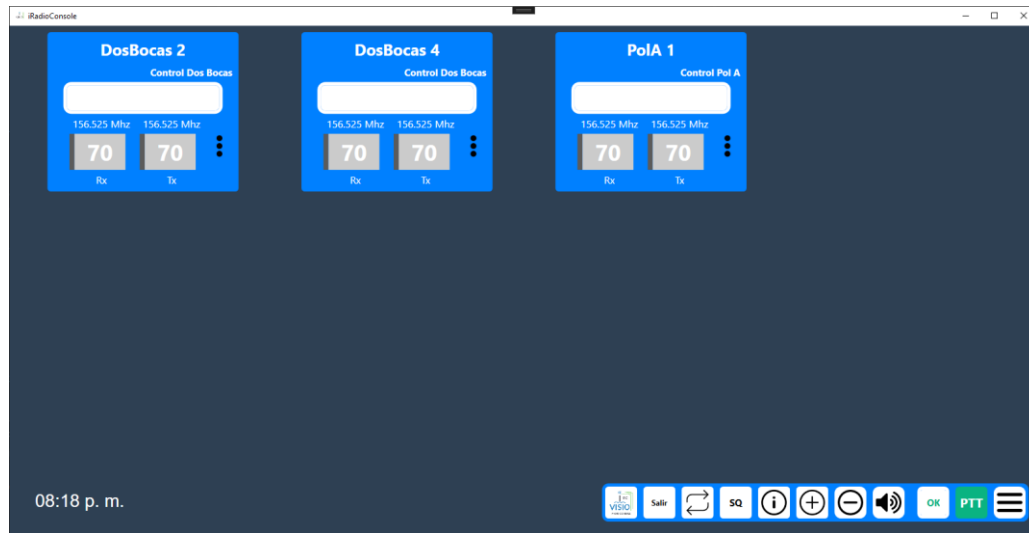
iRadioConsole

DosBocas 2
Control Dos Bocas
156.525 Mhz 156.525 Mhz
70 70
Rx Tx

DosBocas 4
Control Dos Bocas
156.525 Mhz 156.525 Mhz
70 70
Rx Tx

PolA 1
Control Pol A
156.525 Mhz 156.525 Mhz
70 70
Rx Tx

08:18 p. m.

VISIO Salir SQ OK PTT